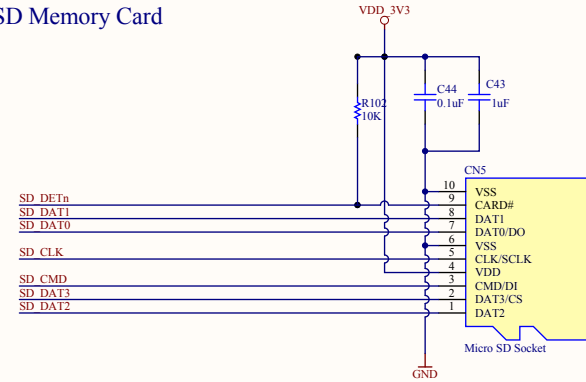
SD Memory Card

VDD_3V3

R102
10K

C44
0.1uF

C43
1uF

CN5

SD_DETn
SD_DAT1
SD_DAT0
SD_CLK
SD_CMD
SD_DAT3
SD_DAT2

10 VSS
9 CARD#
8 DAT1
7 DAT0/DO
6 VSS
5 CLK/SCLK
4 VDD
3 CMD/DI
2 DAT3/CS
1 DAT2

Micro SD Socket

GND